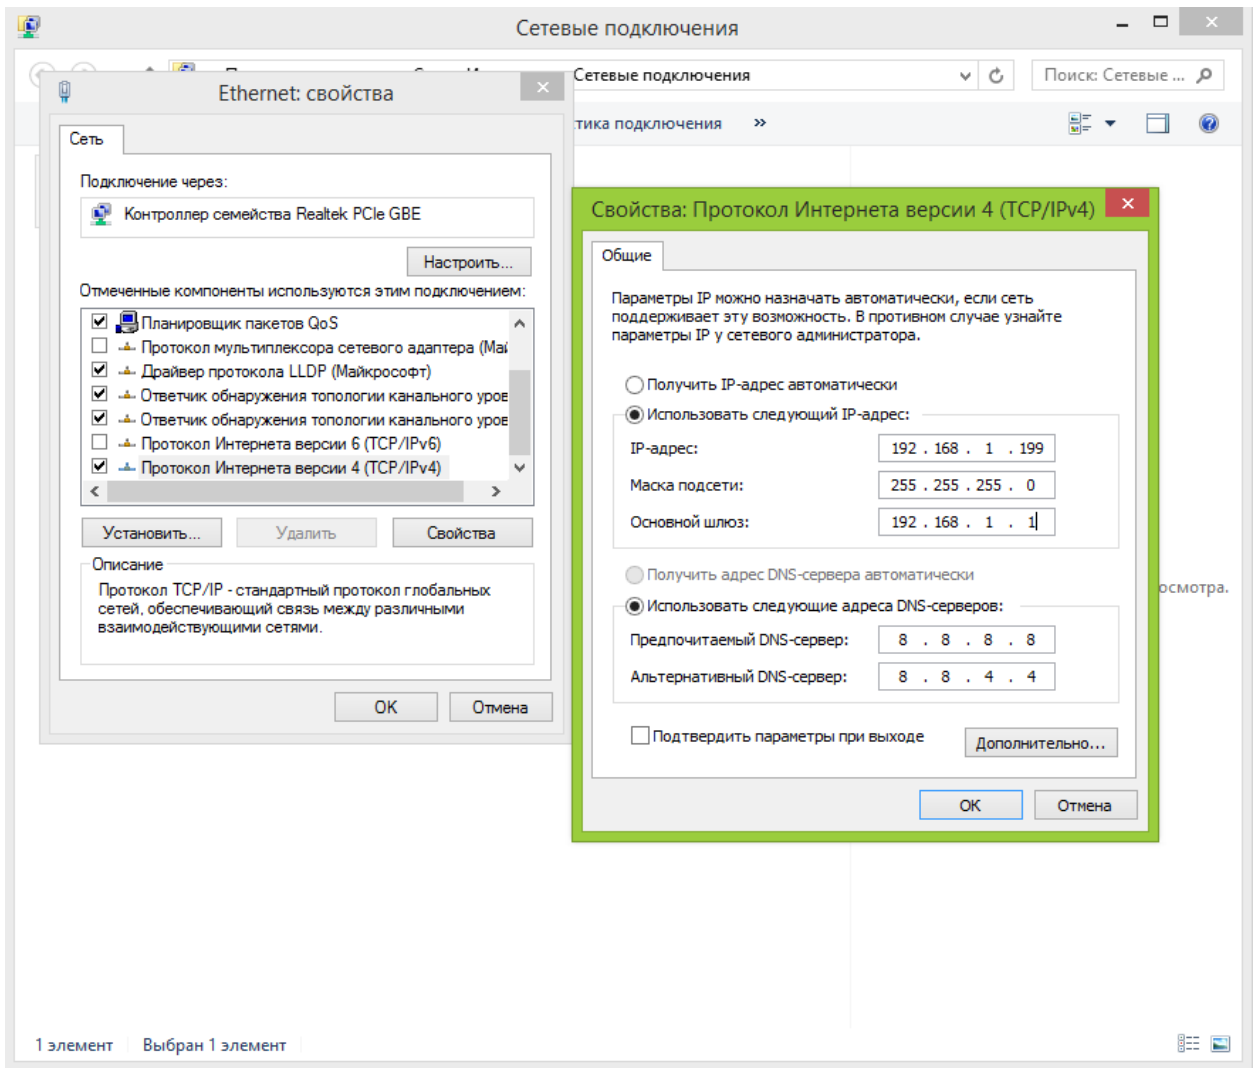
Сетевые подключения

Сетевые подключения

Поиск: Сетевые ...

тика подключения »

Ethernet: свойства

Сеть

Подключение через:

Контроллер семейства Realtek PCIe GBE

Настроить...

Отмеченные компоненты используются этим подключением:

- [x] Планировщик пакетов QoS
- [ ] Протокол мультиплексора сетевого адаптера (Май
- [x] Драйвер протокола LLDP (Майкрософт)
- [x] Ответчик обнаружения топологии канального уров
- [x] Ответчик обнаружения топологии канального уров
- [ ] Протокол Интернета версии 6 (TCP/IPv6)
- [x] Протокол Интернета версии 4 (TCP/IPv4)

Установить... Удалить Свойства

Описание

Протокол TCP/IP - стандартный протокол глобальных сетей, обеспечивающий связь между различными взаимодействующими сетями.

OK Отмена

Свойства: Протокол Интернета версии 4 (TCP/IPv4)

Общие

Параметры IP можно назначать автоматически, если сеть поддерживает эту возможность. В противном случае узнайте параметры IP у сетевого администратора.

Получить IP-адрес автоматически

Использовать следующий IP-адрес:

IP-адрес: 192 . 168 . 1 . 199

Маска подсети: 255 . 255 . 255 . 0

Основной шлюз: 192 . 168 . 1 . 1

Получить адрес DNS-сервера автоматически

Использовать следующие адреса DNS-серверов:

Предпочитаемый DNS-сервер: 8 . 8 . 8 . 8

Альтернативный DNS-сервер: 8 . 8 . 4 . 4

Подтвердить параметры при выходе

Дополнительно...

OK Отмена

осмотра.

1 элемент Выбран 1 элемент